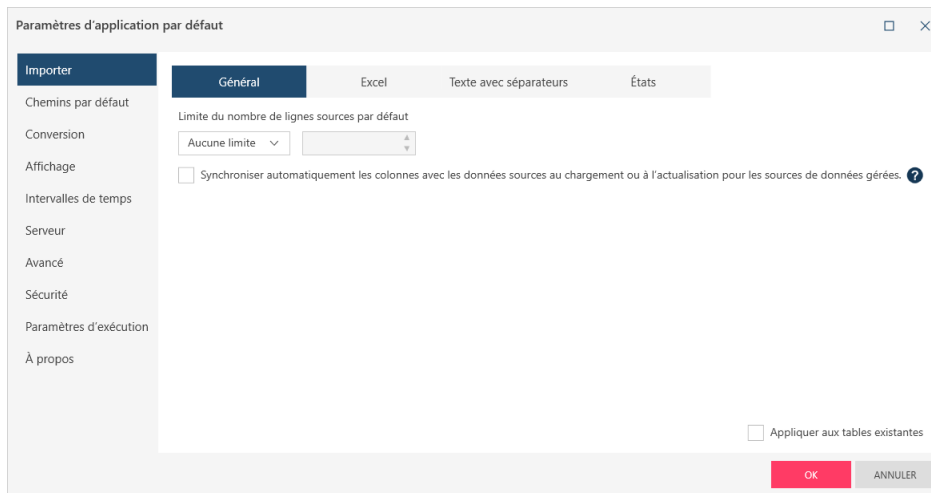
Paramètres d'application par défaut

Importer
Chemins par défaut
Conversion
Affichage
Intervalles de temps
Serveur
Avancé
Sécurité
Paramètres d'exécution
À propos

Général | Excel | Texte avec séparateurs | États

Limite du nombre de lignes sources par défaut

Aucune limite

Synchroniser automatiquement les colonnes avec les données sources au chargement ou à l'actualisation pour les sources de données gérées.

Appliquer aux tables existantes

OK
ANNULER